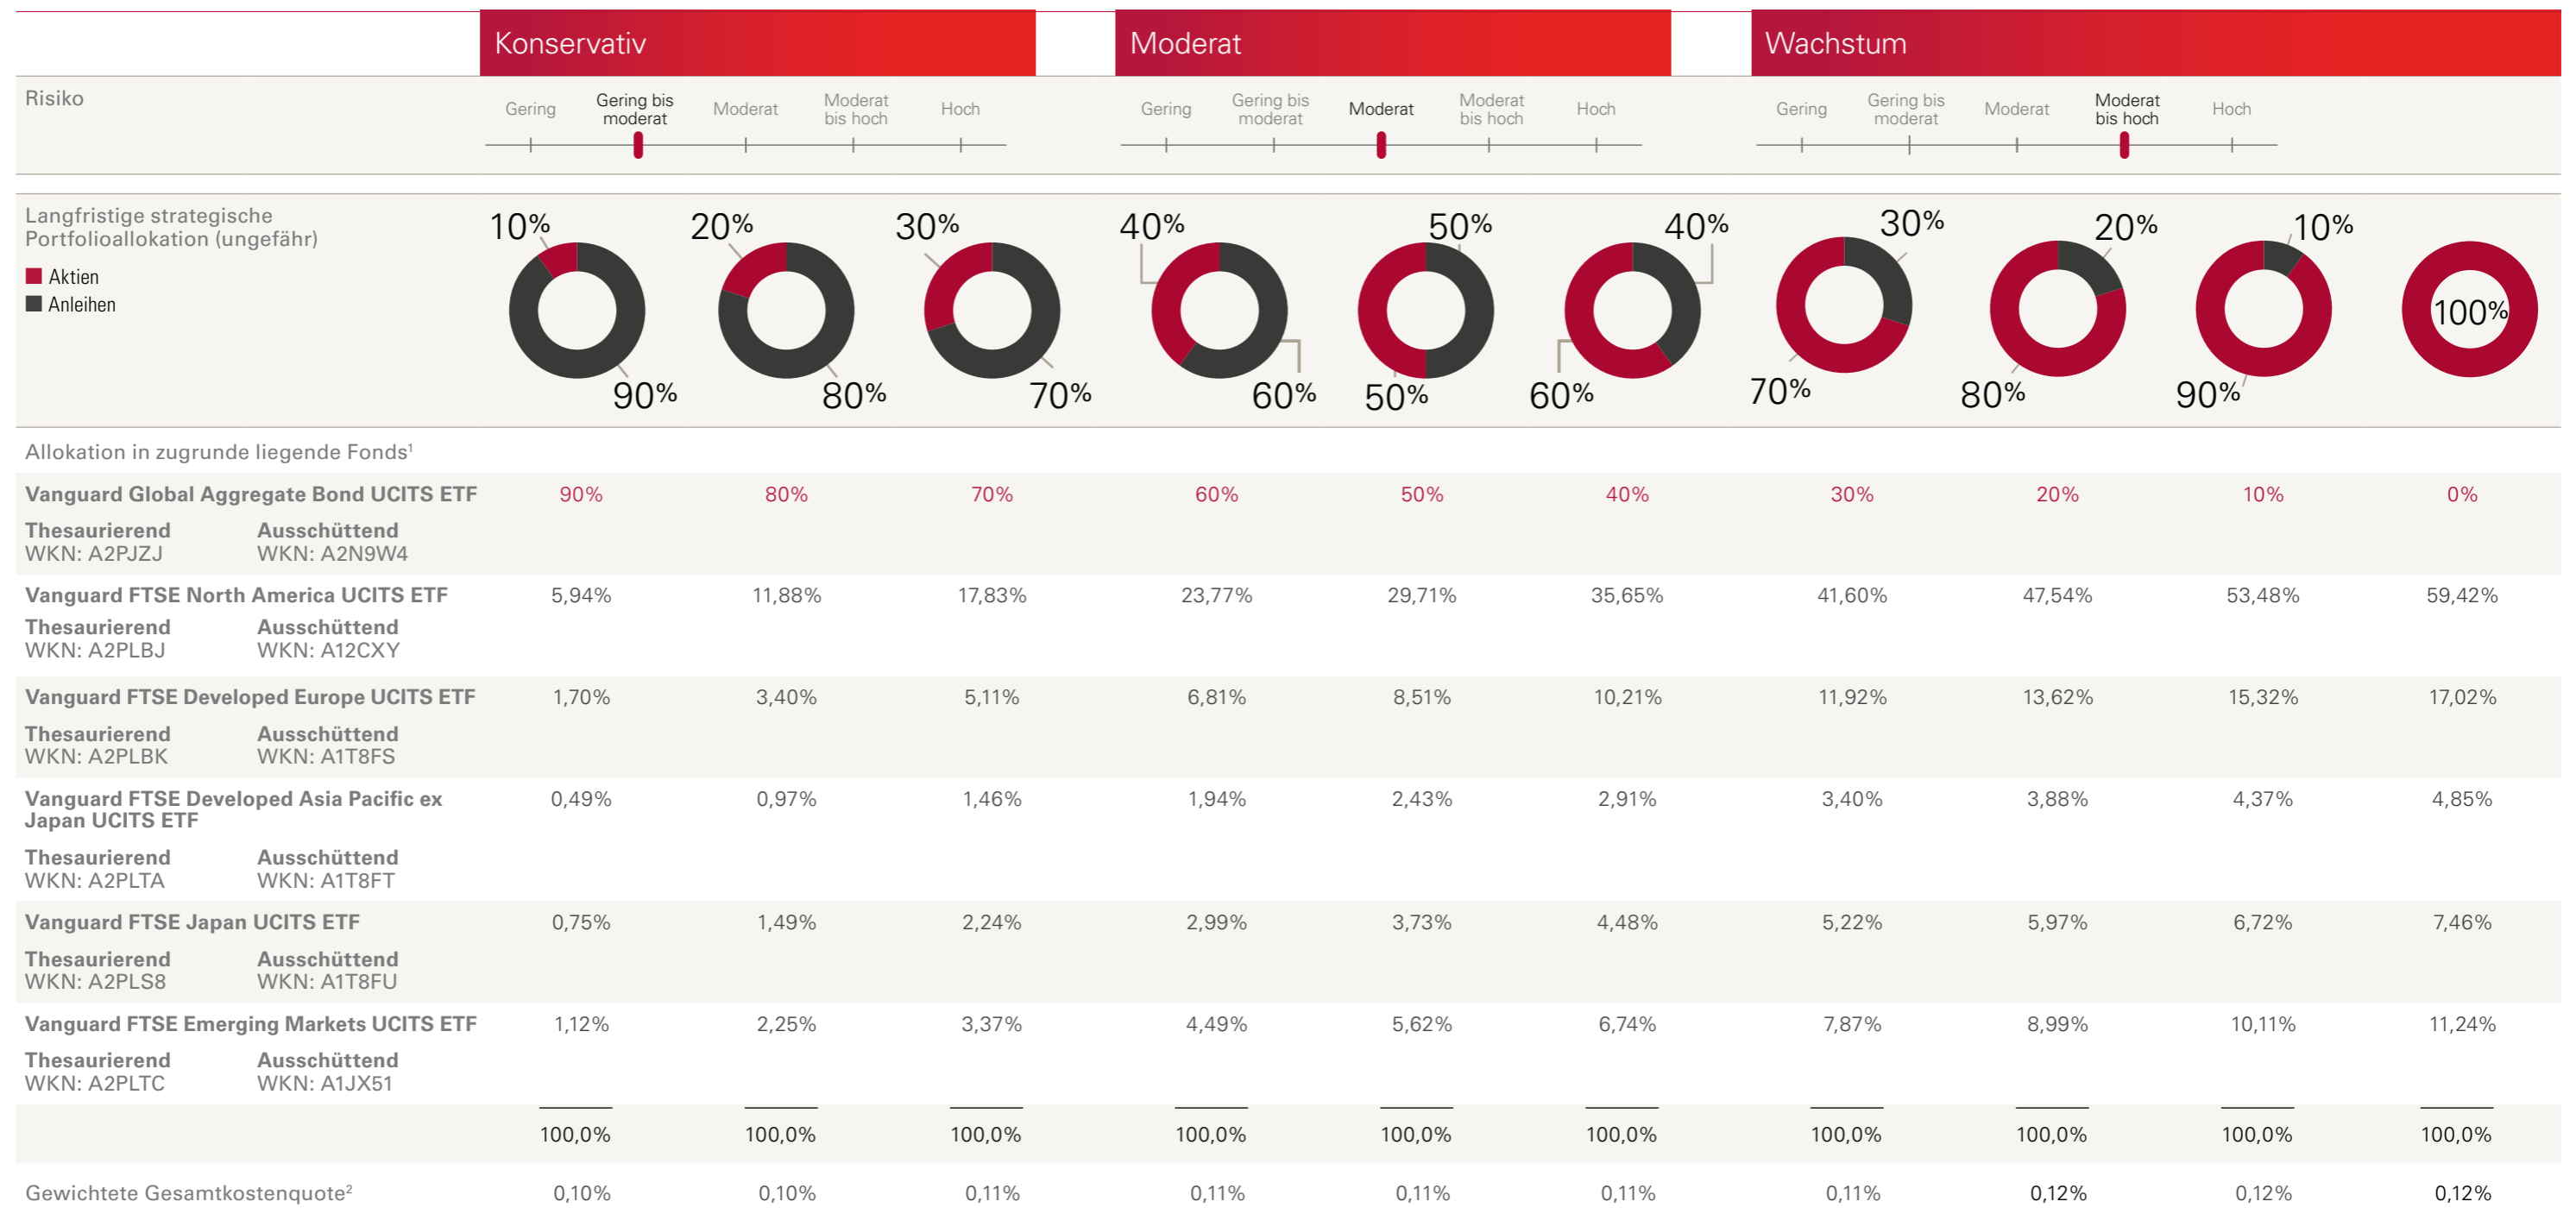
Konservativ | Moderat | Wachstum

Risiko

Gering | Gering bis moderat | Moderat | Moderat bis hoch | Hoch
Gering | Gering bis moderat | Moderat | Moderat bis hoch | Hoch
Gering | Gering bis moderat | Moderat | Moderat bis hoch | Hoch

Langfristige strategische Portfolioallokation (ungefähr)
Aktien
Anleihen

10% 90% | 20% 80% | 30% 70% | 40% 60% | 50% 50% | 40% 60% | 30% 70% | 20% 80% | 10% 90% | 100%

Allokation in zugrunde liegende Fonds¹

| | | | | | | | | | | |
|---|---|---|---|---|---|---|---|---|---|---|
| Vanguard Global Aggregate Bond UCITS ETF Thesaurierend WKN: A2PJZJ Ausschüttend WKN: A2N9W4 | 90% | 80% | 70% | 60% | 50% | 40% | 30% | 20% | 10% | 0% |
| Vanguard FTSE North America UCITS ETF Thesaurierend WKN: A2PLBJ Ausschüttend WKN: A12CXY | 5,94% | 11,88% | 17,83% | 23,77% | 29,71% | 35,65% | 41,60% | 47,54% | 53,48% | 59,42% |
| Vanguard FTSE Developed Europe UCITS ETF Thesaurierend WKN: A2PLBK Ausschüttend WKN: A1T8FS | 1,70% | 3,40% | 5,11% | 6,81% | 8,51% | 10,21% | 11,92% | 13,62% | 15,32% | 17,02% |
| Vanguard FTSE Developed Asia Pacific ex Japan UCITS ETF Thesaurierend WKN: A2PLTA Ausschüttend WKN: A1T8FT | 0,49% | 0,97% | 1,46% | 1,94% | 2,43% | 2,91% | 3,40% | 3,88% | 4,37% | 4,85% |
| Vanguard FTSE Japan UCITS ETF Thesaurierend WKN: A2PLS8 Ausschüttend WKN: A1T8FU | 0,75% | 1,49% | 2,24% | 2,99% | 3,73% | 4,48% | 5,22% | 5,97% | 6,72% | 7,46% |
| Vanguard FTSE Emerging Markets UCITS ETF Thesaurierend WKN: A2PLTC Ausschüttend WKN: A1JX51 | 1,12% | 2,25% | 3,37% | 4,49% | 5,62% | 6,74% | 7,87% | 8,99% | 10,11% | 11,24% |
| | 100,0% | 100,0% | 100,0% | 100,0% | 100,0% | 100,0% | 100,0% | 100,0% | 100,0% | 100,0% |
| Gewichtete Gesamtkostenquote² | 0,10% | 0,10% | 0,11% | 0,11% | 0,11% | 0,11% | 0,11% | 0,12% | 0,12% | 0,12% |